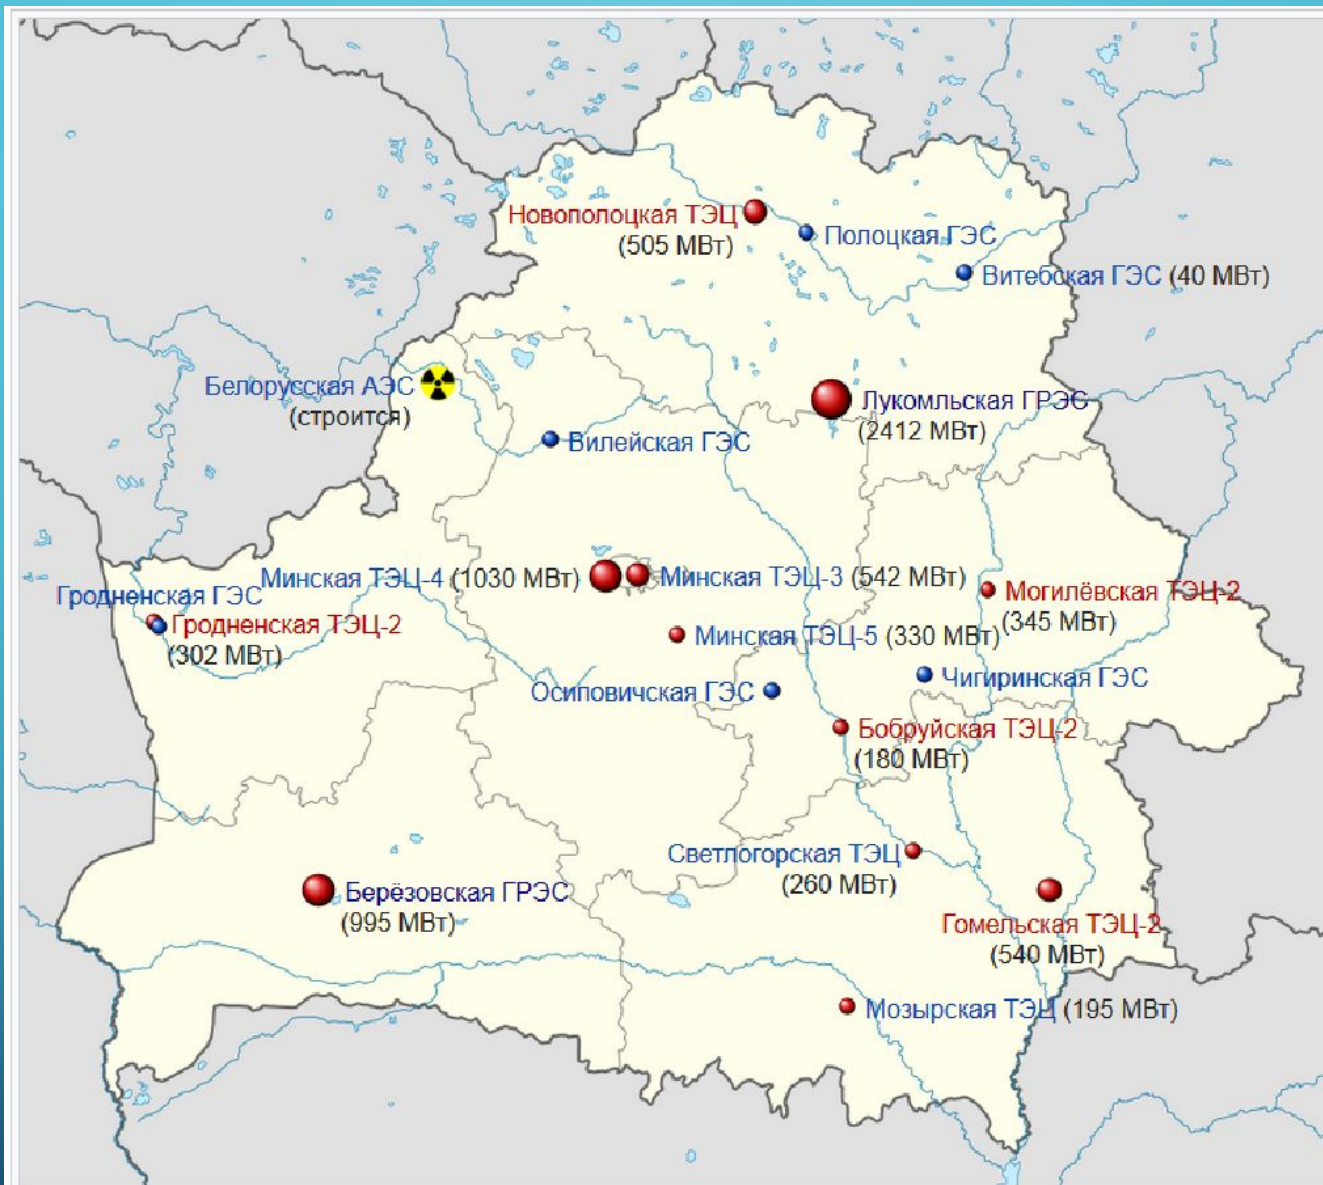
Новополоцкая ТЭЦ
(505 МВт)
Полоцкая ГЭС
Витебская ГЭС (40 МВт)
Белорусская АЭС
(строится)
Лукомльская ГРЭС
(2412 МВт)
Вилейская ГЭС
Минская ТЭЦ-4 (1030 МВт)
Минская ТЭЦ-3 (542 МВт)
Могилёвская ТЭЦ-2
(345 МВт)
Гродненская ГЭС
Гродненская ТЭЦ-2
(302 МВт)
Минская ТЭЦ-5 (330 МВт)
Чигиринская ГЭС
Осиповичская ГЭС
Бобруйская ТЭЦ-2
(180 МВт)
Светлогорская ТЭЦ
(260 МВт)
Берёзовская ГРЭС
(995 МВт)
Гомельская ТЭЦ-2
(540 МВт)
Мозырская ТЭЦ (195 МВт)